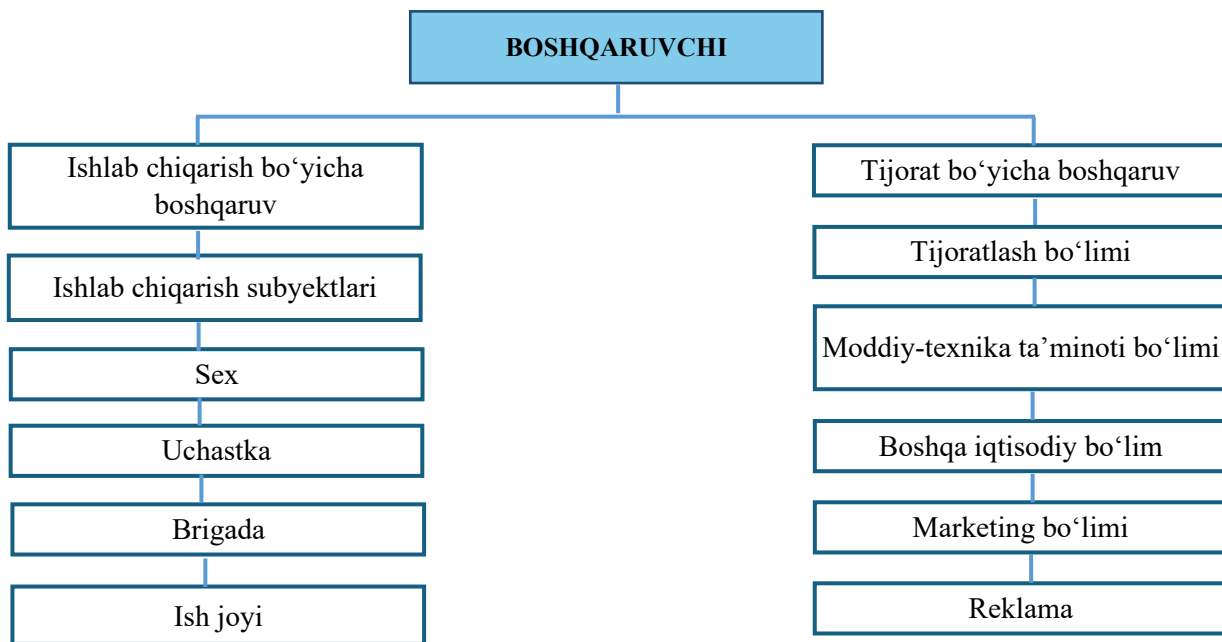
BOSHQARUVCHI

Ishlab chiqarish bo‘yicha boshqaruv

Ishlab chiqarish subyektlari

Sex

Uchastka

Brigada

Ish joyi

Tijorat bo‘yicha boshqaruv

Tijoratlash bo‘limi

Moddiy-texnika ta’minoti bo‘limi

Boshqa iqtisodiy bo‘lim

Marketing bo‘limi

Reklama